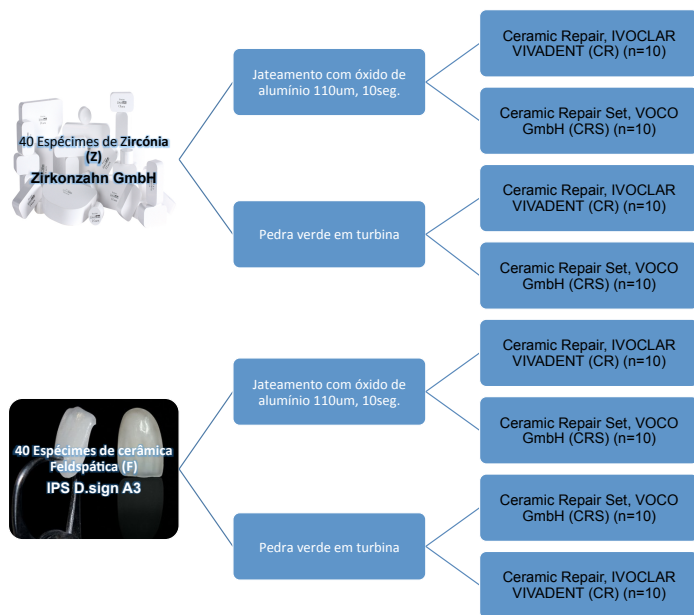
40 Espécimes de Zircónia (Z)
Zirkonzahn GmbH

Jateamento com óxido de alumínio 110um, 10seg.

Ceramic Repair, IVOCLAR VIVADENT (CR) (n=10)

Ceramic Repair Set, VOCO GmbH (CRS) (n=10)

Pedra verde em turbina

Ceramic Repair, IVOCLAR VIVADENT (CR) (n=10)

Ceramic Repair Set, VOCO GmbH (CRS) (n=10)

40 Espécimes de cerâmica Feldspática (F)
IPS D.sign A3

Jateamento com óxido de alumínio 110um, 10seg.

Ceramic Repair, IVOCLAR VIVADENT (CR) (n=10)

Ceramic Repair Set, VOCO GmbH (CRS) (n=10)

Pedra verde em turbina

Ceramic Repair Set, VOCO GmbH (CRS) (n=10)

Ceramic Repair, IVOCLAR VIVADENT (CR) (n=10)